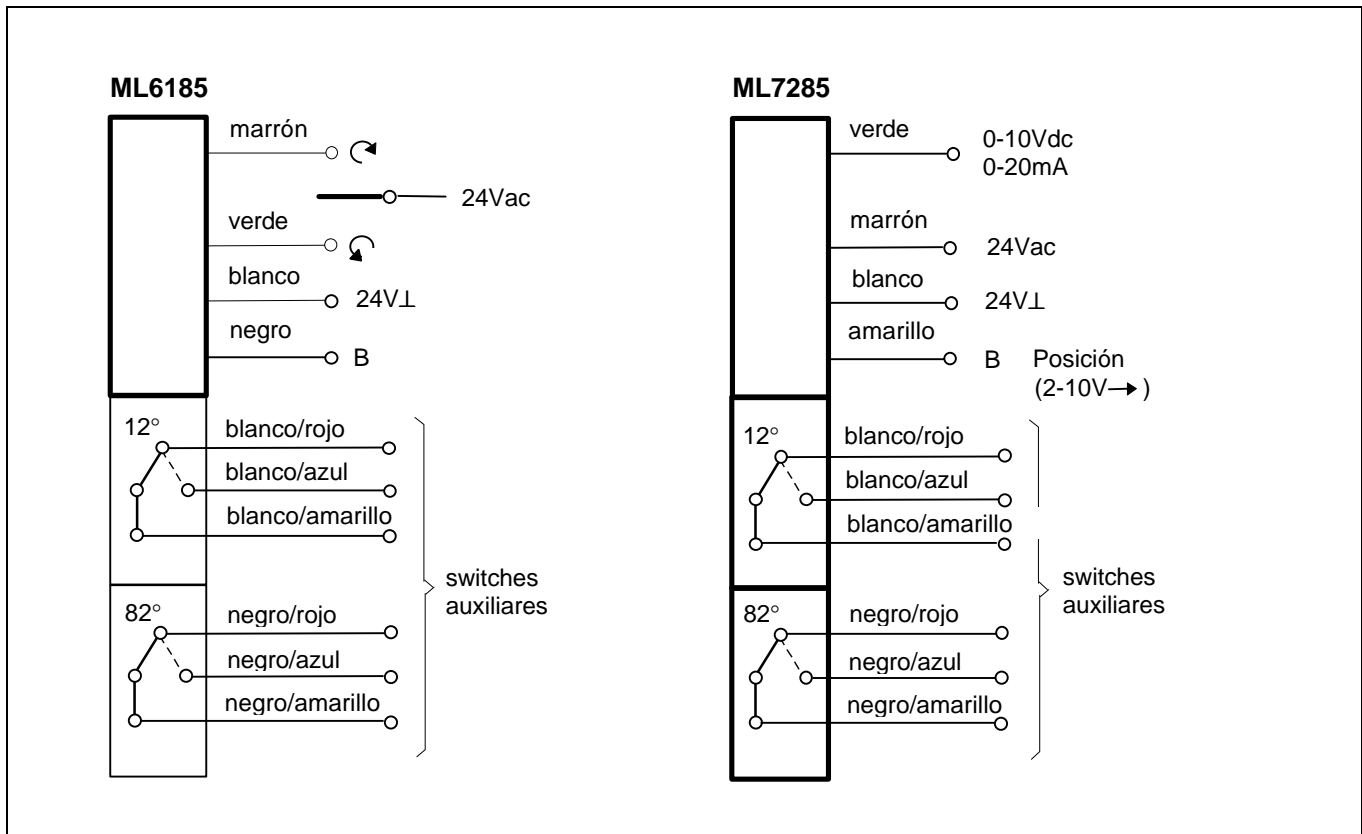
ML6185

marrón

24Vac

verde

blanco

24V⊥

negro

B

12°

blanco/rojo

blanco/azul

blanco/amarillo

82°

negro/rojo

negro/azul

negro/amarillo

switches auxiliares

ML7285

verde

0-10Vdc
0-20mA

marrón

24Vac

blanco

24V⊥

amarillo

B

Posición
(2-10V→)

12°

blanco/rojo

blanco/azul

blanco/amarillo

82°

negro/rojo

negro/azul

negro/amarillo

switches auxiliares